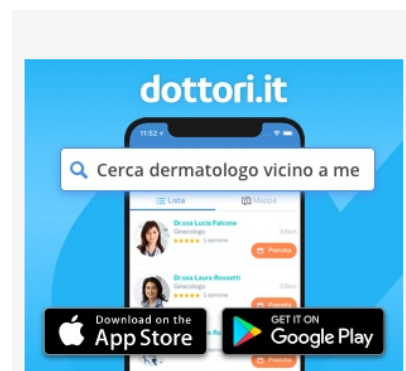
dottori.it

11:52

Cerca dermatologo vicino a me

Lista

Mappa

Dr.ssa Lucia Falcone

Ginecologo

1 opinione

Prenota

Dr.ssa Laura Rossetti

Ginecologo

Prenota

Download on the App Store

GET IT ON Google Play